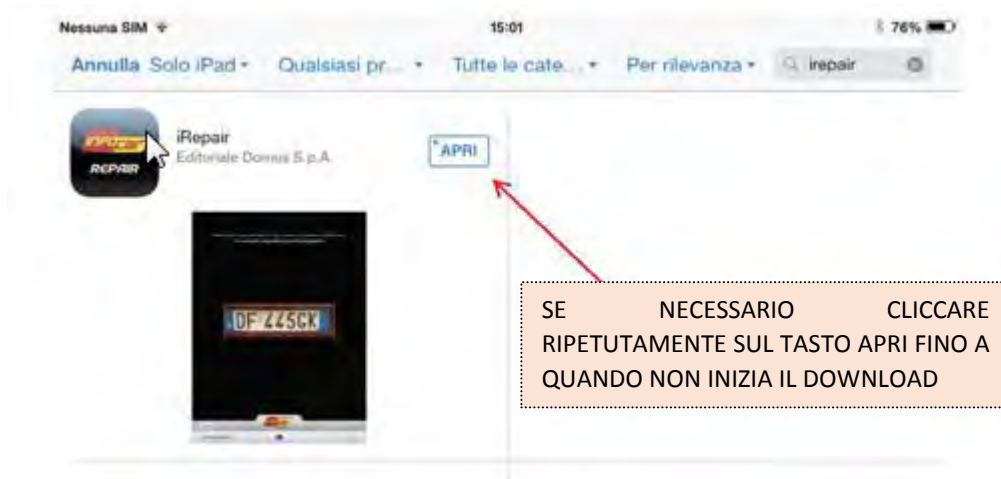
Nessuna SIM
15:01
76%
Annulla Solo iPad Qualsiasi pr... Tutte le cate... Per rilevanza irepair

iRepair
Editoriale Domus S.p.A.
APRI
REPAIR

DF 445CK

SE NECESSARIO CLICCARE RIPETUTAMENTE SUL TASTO APRI FINO A QUANDO NON INIZIA IL DOWNLOAD